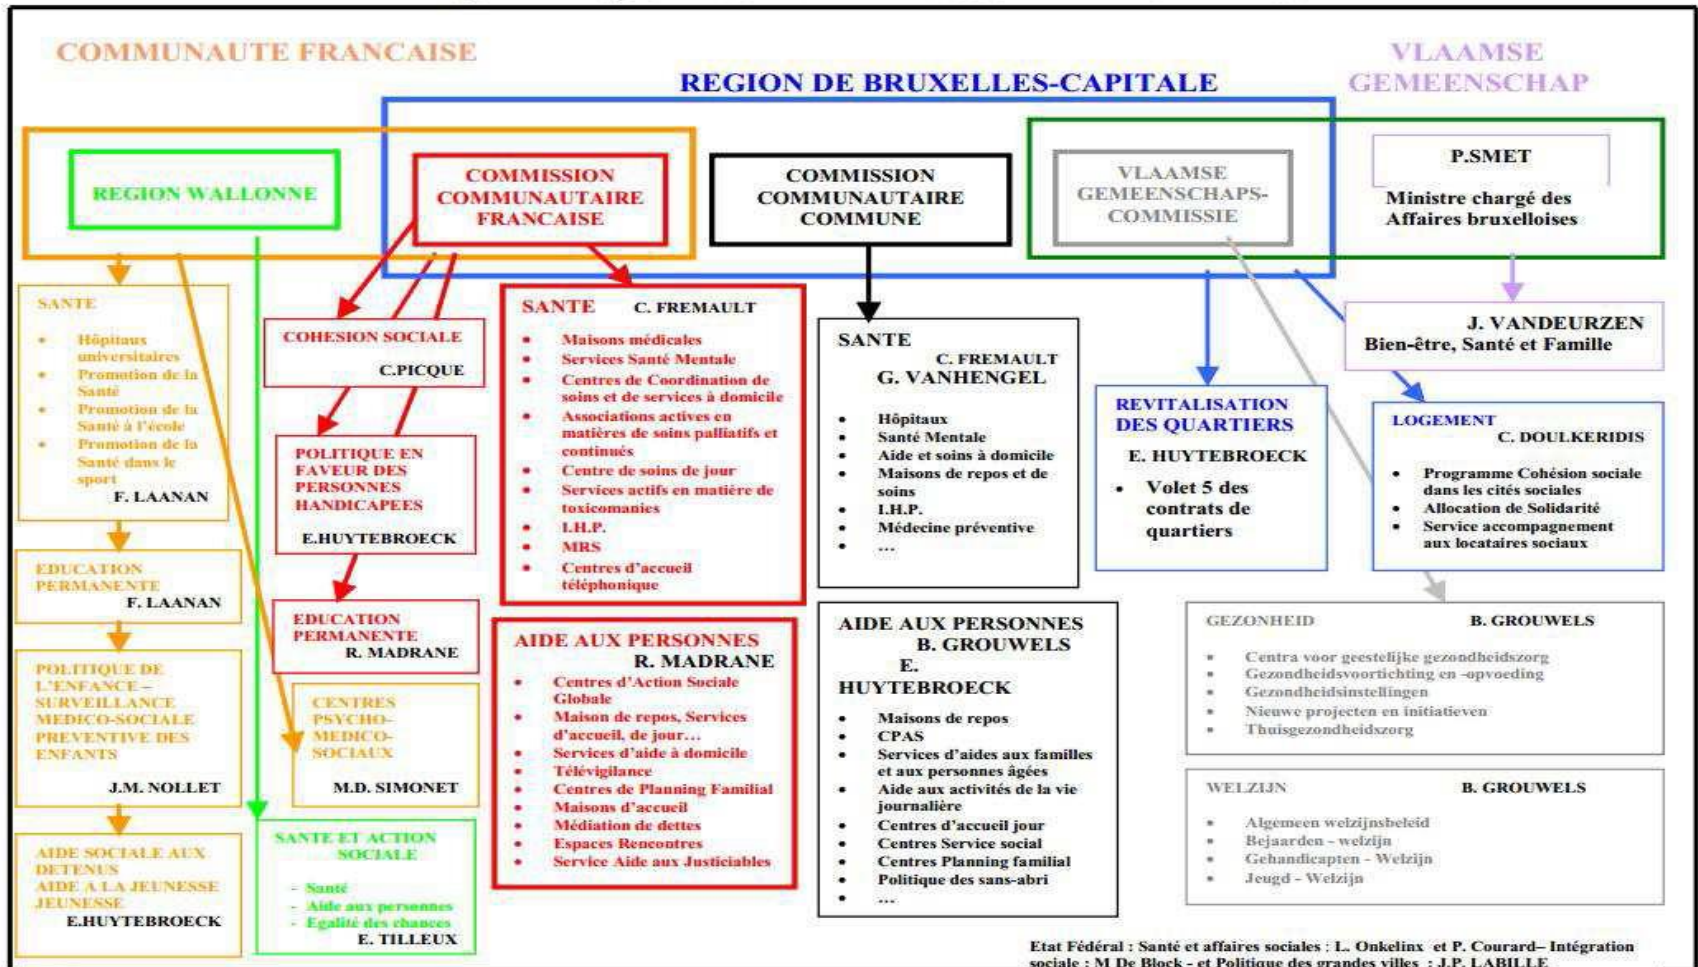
COMMUNAUTE FRANCAISE

REGION DE BRUXELLES-CAPITALE

VLAAMSE GEMEENSCHAP

REGION WALLONNE

COMMISSION COMMUNAUTAIRE FRANCAISE

COMMISSION COMMUNAUTAIRE COMMUNE

VLAAMSE GEMEENSCHAPS-COMMISSIE

P.SMET
Ministre chargé des Affaires bruxelloises

SANTE
- Hôpitaux universitaires
- Promotion de la Santé
- Promotion de la Santé à l'école
- Promotion de la Santé dans le sport
F. LAANAN

COHESION SOCIALE
C.PICQUE

SANTE C. FREMAULT
- Maisons médicales
- Services Santé Mentale
- Centres de Coordination de soins et de services à domicile
- Associations actives en matière de soins palliatifs et continués
- Centre de soins de jour
- Services actifs en matière de toxicomanies
- I.H.P.
- MRS
- Centres d'accueil téléphonique

SANTE
C. FREMAULT
G. VANHENGEL
- Hôpitaux
- Santé Mentale
- Aide et soins à domicile
- Maisons de repos et de soins
- I.H.P.
- Médecine préventive
- …

J. VANDEURZEN
Bien-être, Santé et Famille

REVITALISATION DES QUARTIERS
E. HUYTEBROECK
- Volet 5 des contrats de quartiers

LOGEMENT
C. DOULKERIDIS
- Programme Cohésion sociale dans les cités sociales
- Allocation de Solidarité
- Service accompagnement aux locataires sociaux

POLITIQUE EN FAVEUR DES PERSONNES HANDICAPEES
E.HUYTEBROECK

EDUCATION PERMANENTE
F. LAANAN

EDUCATION PERMANENTE
R. MADRANE

AIDE AUX PERSONNES
R. MADRANE
- Centres d'Action Sociale Globale
- Maison de repos, Services d'accueil, de jour…
- Services d'aide à domicile
- Télévigilance
- Centres de Planning Familial
- Maisons d'accueil
- Médiation de dettes
- Espaces Rencontres
- Service Aide aux Justiciables

AIDE AUX PERSONNES
B. GROUWELS
E. HUYTEBROECK
- Maisons de repos
- CPAS
- Services d'aides aux familles et aux personnes âgées
- Aide aux activités de la vie journalière
- Centres d'accueil jour
- Centres Service social
- Centres Planning familial
- Politique des sans-abri
- …

GEZONDHEID B. GROUWELS
- Centra voor geestelijke gezondheidszorg
- Gezondheidsvoortichting en -opvoeding
- Gezondheidsinstellingen
- Nieuwe projecten en initiatieven
- Thuisgezondheidszorg

POLITIQUE DE L'ENFANCE – SURVEILLANCE MEDICO-SOCIALE PREVENTIVE DES ENFANTS
J.M. NOLLET

CENTRES PSYCHO-MEDICO-SOCIAUX
M.D. SIMONET

WELZIJN B. GROUWELS
- Algemeen welzijnsbeleid
- Bejaarden - welzijn
- Gehandicapten - Welzijn
- Jeugd - Welzijn

AIDE SOCIALE AUX DETENUS
AIDE A LA JEUNESSE
JEUNESSE
E.HUYTEBROECK

SANTE ET ACTION SOCIALE
- Santé
- Aide aux personnes
- Egalité des chances
E. TILLEUX

Etat Fédéral : Santé et affaires sociales : L. Onkelinx et P. Courard– Intégration sociale : M De Block - et Politique des grandes villes : J.P. LABILLE